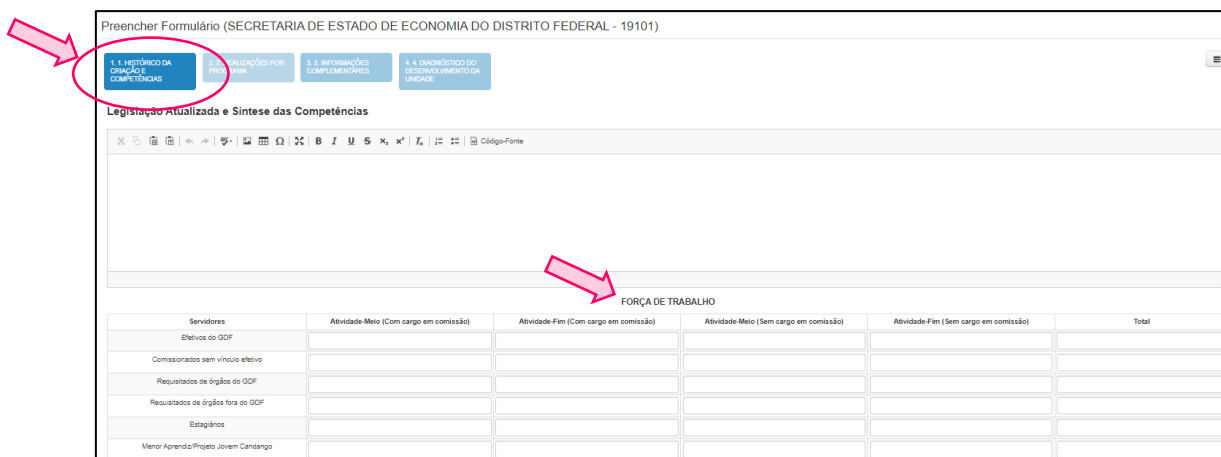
Preencher Formulário (SECRETARIA DE ESTADO DE ECONOMIA DO DISTRITO FEDERAL - 19101)

1. 1. HISTÓRICO DA CRIAÇÃO E COMPETÊNCIAS

2. 2. REALIZAÇÕES POR PROGRAMA

3. 3. INFORMAÇÕES COMPLEMENTARES

4. 4. DIAGNÓSTICO DO DESENVOLVIMENTO DA UNIDADE

Legislação Atualizada e Síntese das Competências

Código-Fonte

FORÇA DE TRABALHO

| Servidores | Atividade-Meio (Com cargo em comissão) | Atividade-Fim (Com cargo em comissão) | Atividade-Meio (Sem cargo em comissão) | Atividade-Fim (Sem cargo em comissão) | Total |
|---|---|---|---|---|---|
| Efetivos do GDF | | | | | |
| Comissionados sem vínculo efetivo | | | | | |
| Requisitados de órgãos do GDF | | | | | |
| Requisitados de órgãos fora do GDF | | | | | |
| Estagiários | | | | | |
| Menor Aprendiz/Projeto Jovem Candango | | | | | |